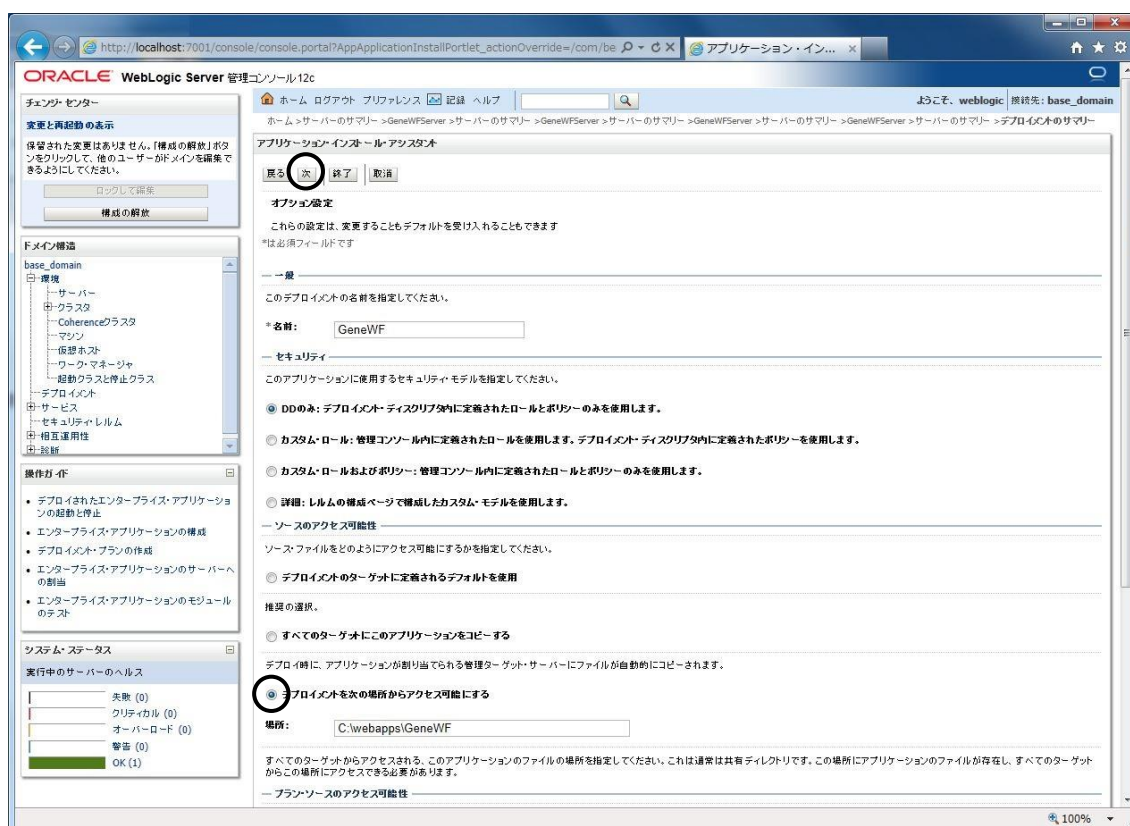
http://localhost:7001/console/console.portal?AppApplicationInstallPortlet_actionOverride=/com/be
アプリケーション・イン...

ORACLE WebLogic Server 管理コンソール12c

ホーム ログアウト プリファレンス 記録 ヘルプ
ようこそ、weblogic 接続先: base_domain

ホーム >サーバーのサマリー >GeneWFServer >サーバーのサマリー >GeneWFServer >サーバーのサマリー >GeneWFServer >サーバーのサマリー >GeneWFServer >サーバーのサマリー >デプロイメントのサマリー

チェンジ・センター
変更と再起動の表示
保留された変更はありません。「構成の解放」ボタンをクリックして、他のユーザーがドメインを編集できるようにしてください。
ロックして編集
構成の解放

ドメイン構造
base_domain
環境
サーバー
クラスタ
Coherenceクラスタ
マシン
仮想ホスト
ワーク・マネージャ
起動クラスと停止クラス
デプロイメント
サービス
セキュリティ・レルム
相互運用性
診断

操作ガイド
• デプロイされたエンタープライズ・アプリケーションの起動と停止
• エンタープライズ・アプリケーションの構成
• デプロイメント・プランの作成
• エンタープライズ・アプリケーションのサーバーへの割当
• エンタープライズ・アプリケーションのモジュールのテスト

システム・ステータス
実行中のサーバーのヘルス
失敗 (0)
クリティカル (0)
オーバーロード (0)
警告 (0)
OK (1)

アプリケーション・インストール・アシスタント
戻る 次 終了 取消

オプション設定
これらの設定は、変更することもデフォルトを受け入れることもできます
*は必須フィールドです

一般
このデプロイメントの名前を指定してください。
*名前: GeneWF

セキュリティ
このアプリケーションに使用するセキュリティ・モデルを指定してください。
DDのみ: デプロイメント・ディスクリプタ内に定義されたロールとポリシーのみを使用します。
カスタム・ロール: 管理コンソール内に定義されたロールを使用します。デプロイメント・ディスクリプタ内に定義されたポリシーを使用します。
カスタム・ロールおよびポリシー: 管理コンソール内に定義されたロールとポリシーのみを使用します。
詳細: レルムの構成ページで構成したカスタム・モデルを使用します。

ソースのアクセス可能性
ソース・ファイルをどのようにアクセス可能にするかを指定してください。
デプロイメントのターゲットに定義されるデフォルトを使用
推奨の選択。
すべてのターゲットにこのアプリケーションをコピーする
デプロイ時に、アプリケーションが割り当てられる管理ターゲット・サーバーにファイルが自動的にコピーされます。
デプロイメントを次の場所からアクセス可能にする
場所: C:\webapps\GeneWF
すべてのターゲットからアクセスされる、このアプリケーションのファイルの場所を指定してください。これは通常は共有ディレクトリです。この場所にアプリケーションのファイルが存在し、すべてのターゲットからこの場所にアクセスできる必要があります。

プラン・ソースのアクセス可能性

100%